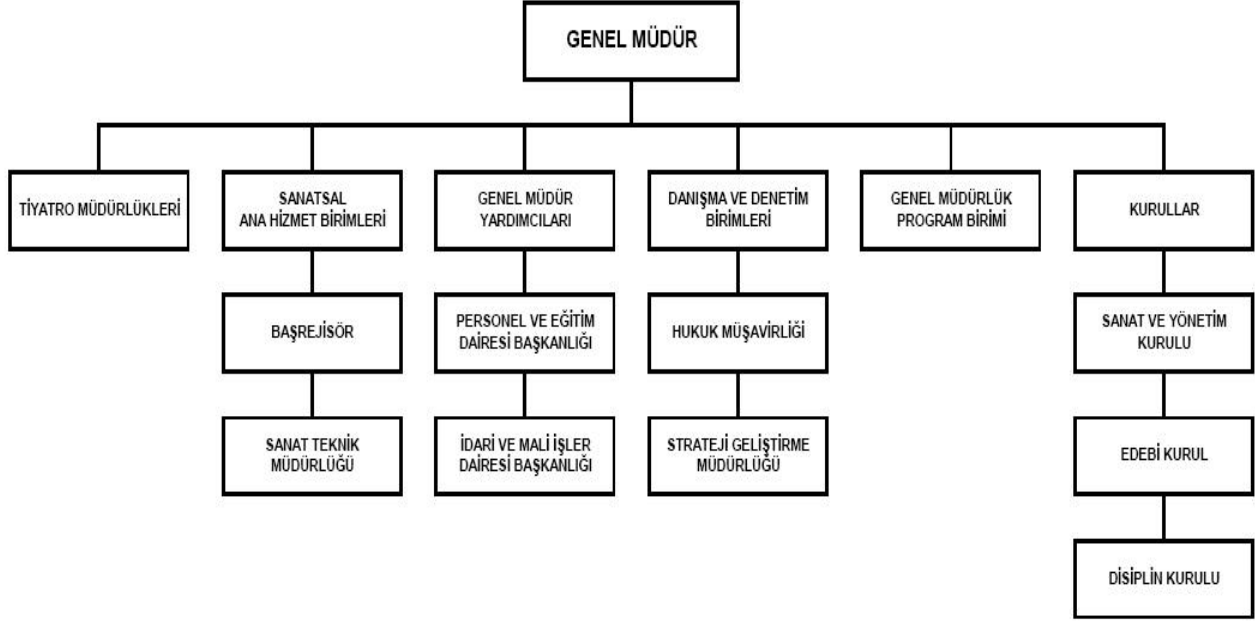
GENEL MÜDÜR

TİYATRO MÜDÜRLÜKLERİ

SANATSAL ANA HİZMET BİRİMLERİ

BAŞREJİSÖR

SANAT TEKNİK MÜDÜRLÜĞÜ

GENEL MÜDÜR YARDIMCILARI

PERSONEL VE EĞİTİM DAİRESİ BAŞKANLIĞI

İDARİ VE MALİ İŞLER DAİRESİ BAŞKANLIĞI

DANIŞMA VE DENETİM BİRİMLERİ

HUKUK MÜŞAVİRLİĞİ

STRATEJİ GELİŞTİRME MÜDÜRLÜĞÜ

GENEL MÜDÜRLÜK PROGRAM BİRİMİ

KURULLAR

SANAT VE YÖNETİM KURULU

EDEBİ KURUL

DİSİPLİN KURULU